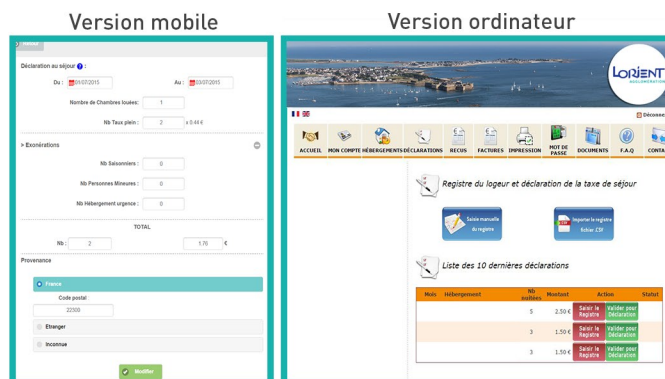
Version mobile

Version ordinateur

Déclaration au séjour ? :

Du : 01/07/2015

Au : 03/07/2015

Nombre de Chambres louées : 1

Nb Taux plein : 2 x 0.44 €

> Exonérations

Nb Saisonniers : 0

Nb Personnes Mineures : 0

Nb Hébergement urgence : 0

TOTAL

Nb : 2

1.76 €

Provenance

France

Code postal :

22300

Etranger

Inconnue

Modifier

LORIENT AGGLOMÉRATION

Déconnexion

ACCUEIL

MON COMPTE

HÉBERGEMENTS

DÉCLARATIONS

RECUS

FACTURES

IMPRESSION

MOT DE PASSE

DOCUMENTS

F.A.Q

CONTA

Registre du logeur et déclaration de la taxe de séjour

Saisie manuelle du registre

Importer le registre fichier .CSV

Liste des 10 dernières déclarations

| Mois | Hébergement | Nb nuitées | Montant | Action | | Statut |
|---|---|---|---|---|---|---|
| | | 5 | 2.50 € | Saisir le Registre | Valider pour Déclaration | |
| | | 3 | 1.50 € | Saisir le Registre | Valider pour Déclaration | |
| | | 3 | 1.50 € | Saisir le Registre | Valider pour Déclaration | |